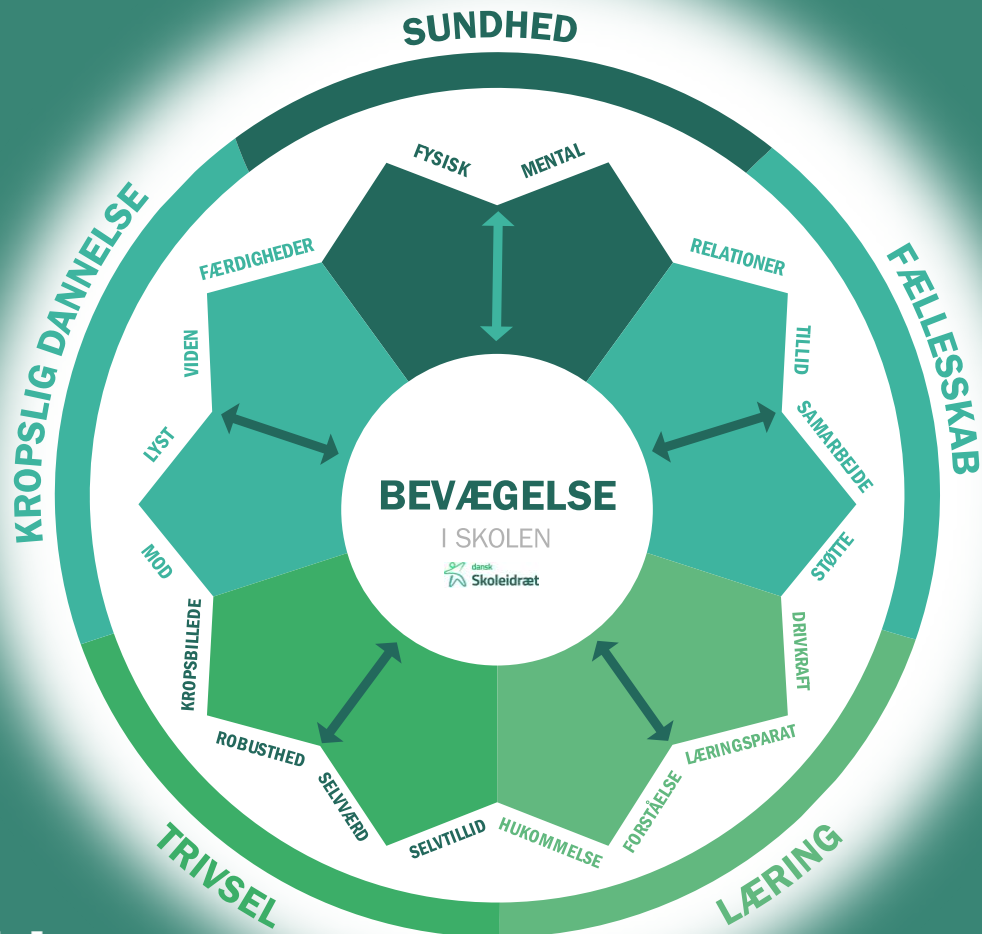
SUNDHED

FÆLLESSKAB

LÆRING

TRIVSEL

KROPSLIG DANNELSE

FYSISK
MENTAL

RELATIONER
TILLID
SAMARBEIDE
STØTTE

DRIVKRAFT
LÆRINGSPARAT
FORSTÅELSE
HUKOMMELSE

SELVTILLID
SELVVÆRD
ROBUSTHED
KROPSBILLEDE

MOD
LYST
VIDEN
FÆRDIGHEDER

BEVÆGELSE
I SKOLEN
dansk
Skoleidræt